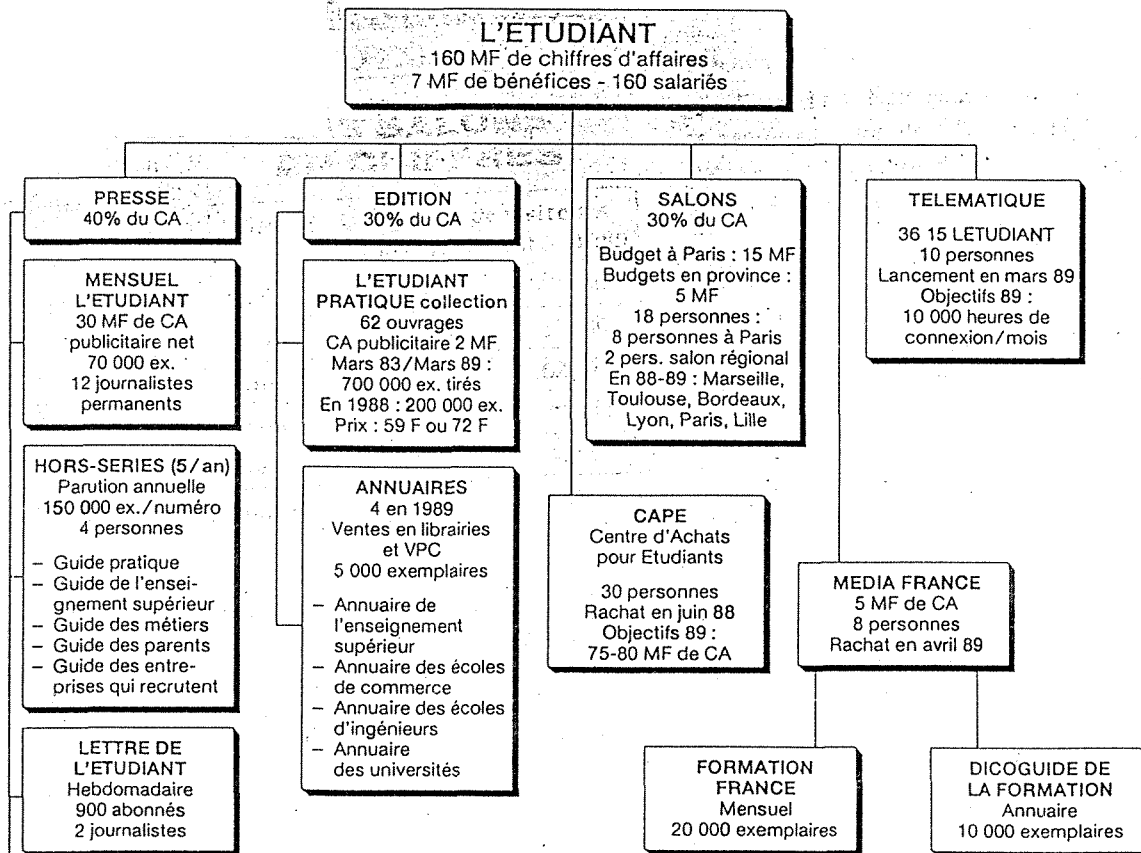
L'ETUDIANT
160 MF de chiffres d'affaires
7 MF de bénéfices - 160 salariés

PRESSE
40% du CA

MENSUEL
L'ETUDIANT
30 MF de CA
publicitaire net
70 000 ex.
12 journalistes
permanents

HORS-SERIES (5/an)
Parution annuelle
150 000 ex./numéro
4 personnes

– Guide pratique
– Guide de l'enseignement supérieur
– Guide des métiers
– Guide des parents
– Guide des entreprises qui recrutent

LETTRE DE
L'ETUDIANT
Hebdomadaire
900 abonnés
2 journalistes

EDITION
30% du CA

L'ETUDIANT
PRATIQUE collection
62 ouvrages
CA publicitaire 2 MF
Mars 83/Mars 89 :
700 000 ex. tirés
En 1988 : 200 000 ex.
Prix : 59 F ou 72 F

ANNUAIRES
4 en 1989
Ventes en librairies
et VPC
5 000 exemplaires

– Annuaire de l'enseignement supérieur
– Annuaire des écoles de commerce
– Annuaire des écoles d'ingénieurs
– Annuaire des universités

SALONS
30% du CA
Budget à Paris : 15 MF
Budgets en province :
5 MF
18 personnes :
8 personnes à Paris
2 pers. salon régional
En 88-89 : Marseille,
Toulouse, Bordeaux,
Lyon, Paris, Lille

CAPE
Centre d'Achats
pour Etudiants

30 personnes
Rachat en juin 88
Objectifs 89 :
75-80 MF de CA

TELEMATIQUE

36 15 LETUDIANT
10 personnes
Lancement en mars 89
Objectifs 89 :
10 000 heures de
connexion/mois

MEDIA FRANCE
5 MF de CA
8 personnes
Rachat en avril 89

FORMATION
FRANCE
Mensuel
20 000 exemplaires

DICOGUIDE DE
LA FORMATION
Annuaire
10 000 exemplaires